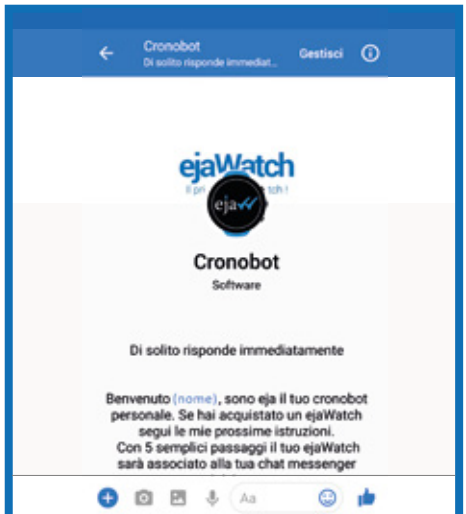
Cronobot
Di solito risponde immediat...
Gestisci

ejaWatch
Il pri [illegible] tch !

eja

Cronobot
Software

Di solito risponde immediatamente

Benvenuto (nome), sono eja il tuo cronobot personale. Se hai acquistato un ejaWatch segui le mie prossime istruzioni.
Con 5 semplici passaggi il tuo ejaWatch sarà associato alla tua chat messenger

Aa